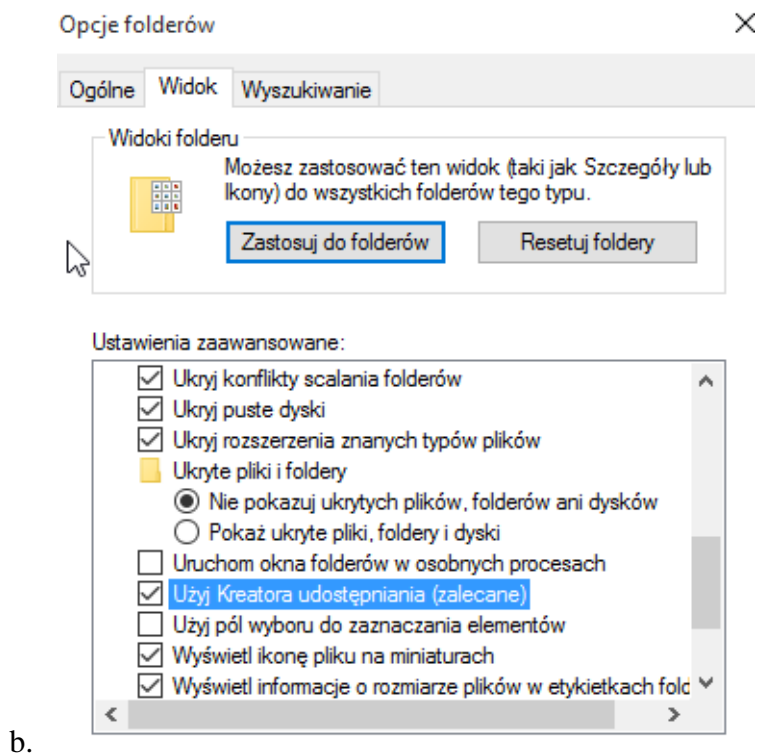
Opcje folderów

Ogólne | Widok | Wyszukiwanie

Widoki folderu

Możesz zastosować ten widok (taki jak Szczegóły lub Ikony) do wszystkich folderów tego typu.

Zastosuj do folderów | Resetuj foldery

Ustawienia zaawansowane:

☑ Ukryj konflikty scalania folderów
☑ Ukryj puste dyski
☑ Ukryj rozszerzenia znanych typów plików
Ukryte pliki i foldery
◉ Nie pokazuj ukrytych plików, folderów ani dysków
○ Pokaż ukryte pliki, foldery i dyski
☐ Uruchom okna folderów w osobnych procesach
☑ Użyj Kreatora udostępniania (zalecane)
☐ Użyj pól wyboru do zaznaczania elementów
☑ Wyświetl ikonę pliku na miniaturach
☑ Wyświetl informacje o rozmiarze plików w etykietkach fold

b.